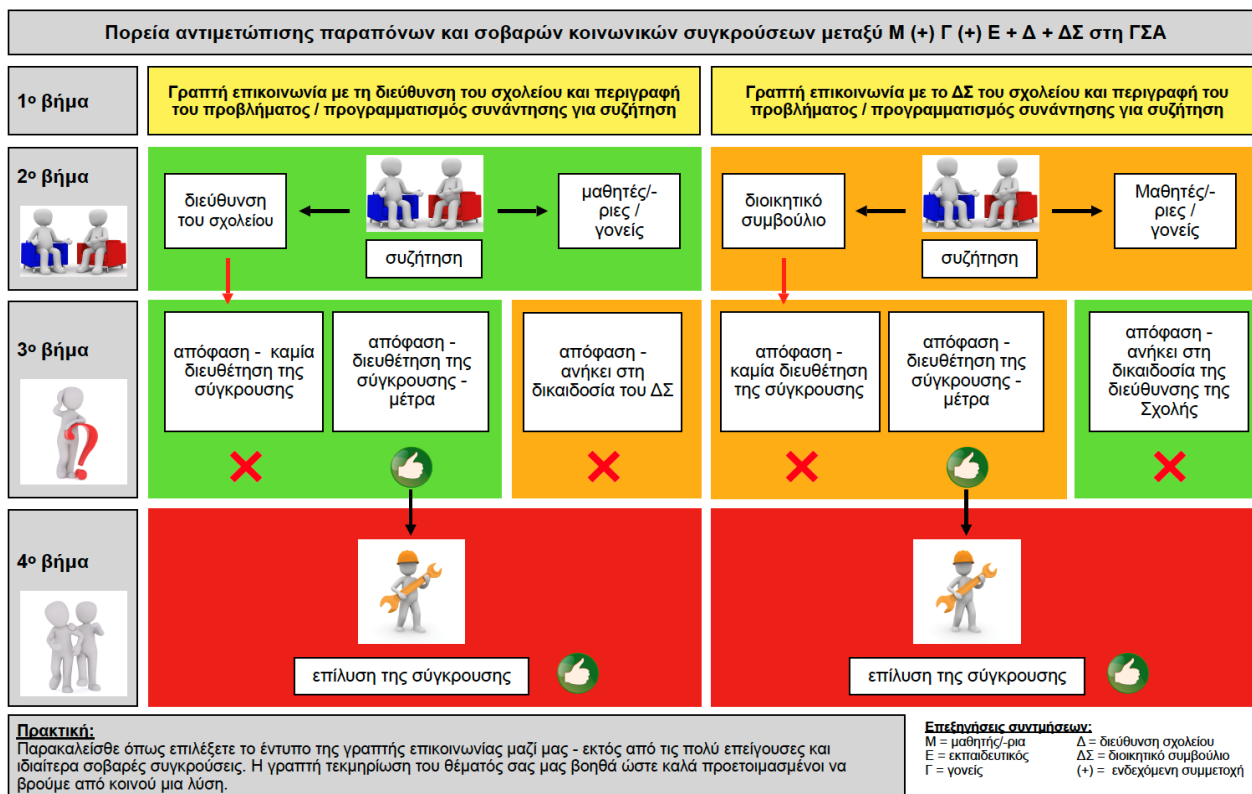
Πορεία αντιμετώπισης παραπόνων και σοβαρών κοινωνικών συγκρούσεων μεταξύ Μ (+) Γ (+) Ε + Δ + ΔΣ στη ΓΣΑ

1ο βήμα

Γραπτή επικοινωνία με τη διεύθυνση του σχολείου και περιγραφή του προβλήματος / προγραμματισμός συνάντησης για συζήτηση

Γραπτή επικοινωνία με το ΔΣ του σχολείου και περιγραφή του προβλήματος / προγραμματισμός συνάντησης για συζήτηση

2ο βήμα

διεύθυνση του σχολείου

συζήτηση

μαθητές/-ριες / γονείς

διοικητικό συμβούλιο

συζήτηση

Μαθητές/-ριες / γονείς

3ο βήμα

απόφαση - καμία διευθέτηση της σύγκρουσης

απόφαση - διευθέτηση της σύγκρουσης - μέτρα

απόφαση - ανήκει στη δικαιοδοσία του ΔΣ

απόφαση - καμία διευθέτηση της σύγκρουσης

απόφαση - διευθέτηση της σύγκρουσης - μέτρα

απόφαση - ανήκει στη δικαιοδοσία της διεύθυνσης της Σχολής

4ο βήμα

επίλυση της σύγκρουσης

επίλυση της σύγκρουσης

Πρακτική:
Παρακαλείσθε όπως επιλέξετε το έντυπο της γραπτής επικοινωνίας μαζί μας - εκτός από τις πολύ επείγουσες και ιδιαίτερα σοβαρές συγκρούσεις. Η γραπτή τεκμηρίωση του θέματός σας μας βοηθά ώστε καλά προετοιμασμένοι να βρούμε από κοινού μια λύση.

Επεξηγήσεις συντμήσεων:
Μ = μαθητής/-ρια
Ε = εκπαιδευτικός
Γ = γονείς
Δ = διεύθυνση σχολείου
ΔΣ = διοικητικό συμβούλιο
(+) = ενδεχόμενη συμμετοχή